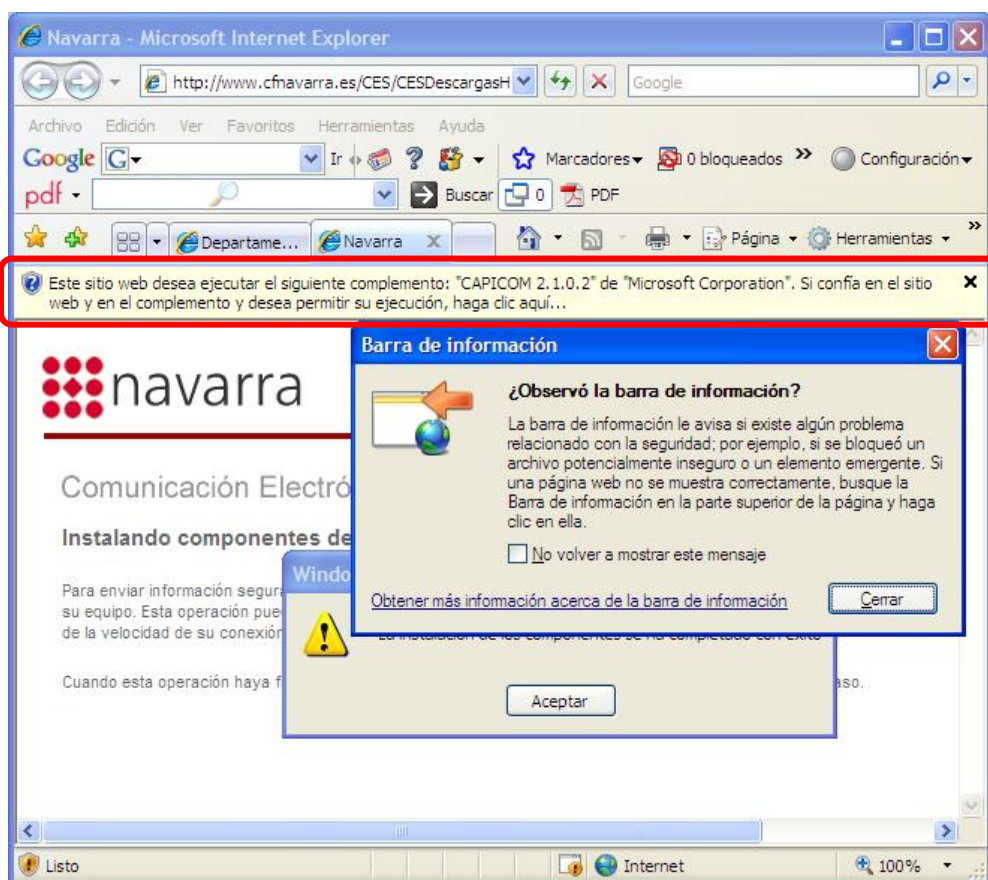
Navarra - Microsoft Internet Explorer

http://www.cfnavarra.es/CES/CESDescargasH

Google

Archivo Edición Ver Favoritos Herramientas Ayuda

Google G Ir Marcadores 0 bloqueados Configuración

pdf Buscar 0 PDF

Departame... Navarra Página Herramientas

Este sitio web desea ejecutar el siguiente complemento: "CAPICOM 2.1.0.2" de "Microsoft Corporation". Si confía en el sitio web y en el complemento y desea permitir su ejecución, haga clic aquí...

navarra

Comunicación Electró

Instalando componentes de

Para enviar información segura su equipo. Esta operación pue de la velocidad de su conexión

Cuando esta operación haya f

aso.

Windo

La instalación de los componentes se ha completado con éxito

Aceptar

Barra de información

¿Observó la barra de información?

La barra de información le avisa si existe algún problema relacionado con la seguridad; por ejemplo, si se bloqueó un archivo potencialmente inseguro o un elemento emergente. Si una página web no se muestra correctamente, busque la Barra de información en la parte superior de la página y haga clic en ella.

No volver a mostrar este mensaje

Obtener más información acerca de la barra de información

Cerrar

Listo

Internet

100%